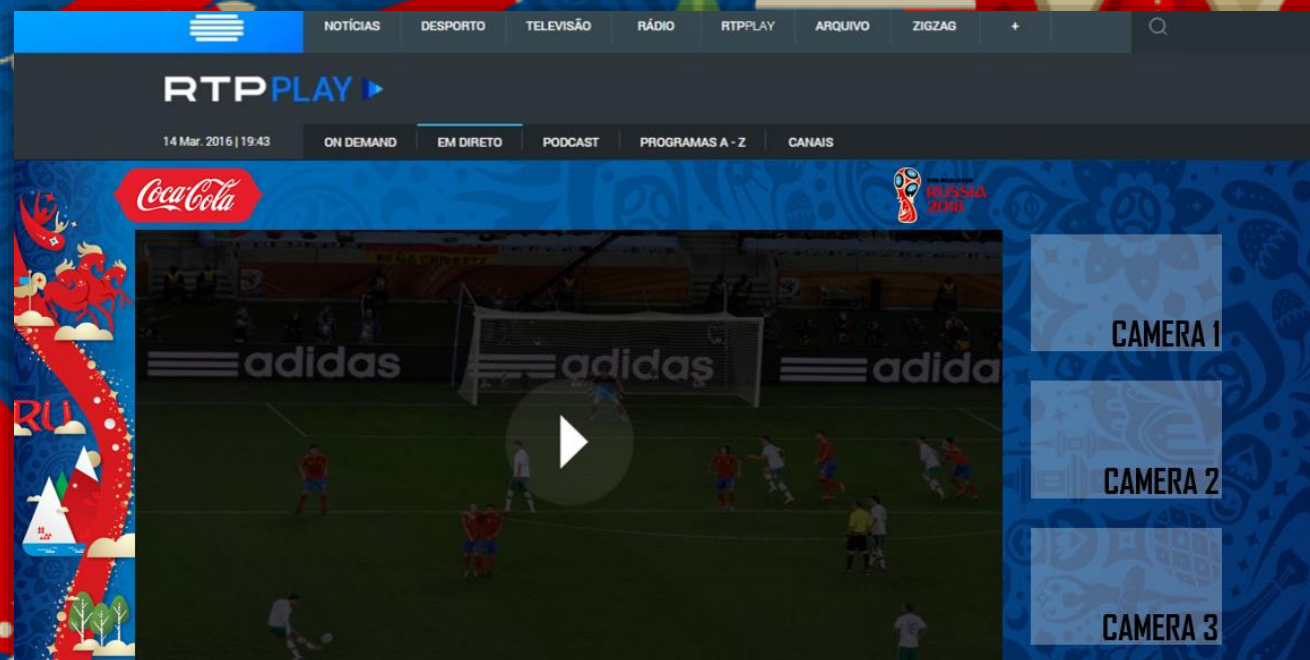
NOTÍCIAS DESPORTO TELEVISÃO RÁDIO RTPPLAY ARQUIVO ZIGZAG +

RTPPLAY

14 Mar. 2016 | 19:43

ON DEMAND EM DIRETO PODCAST PROGRAMAS A - Z CANAIS

Coca-Cola

RUSSIA 2018

adidas adidas adidas

CAMERA 1

CAMERA 2

CAMERA 3

RU